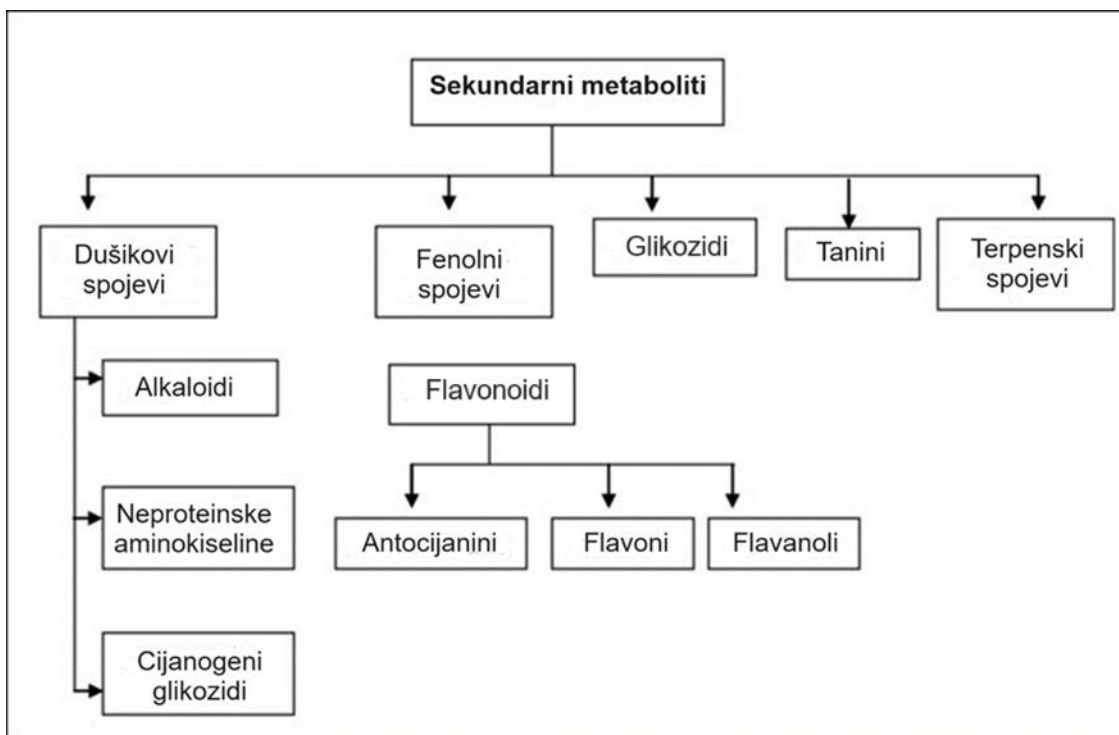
Sekundarni metaboliti

Dušikovi spojevi

Fenolni spojevi

Glikozidi

Tanini

Terpenski spojevi

Alkaloidi

Neproteinske aminokiseline

Cijanogeni glikozidi

Flavonoidi

Antocijanini

Flavoni

Flavanoli